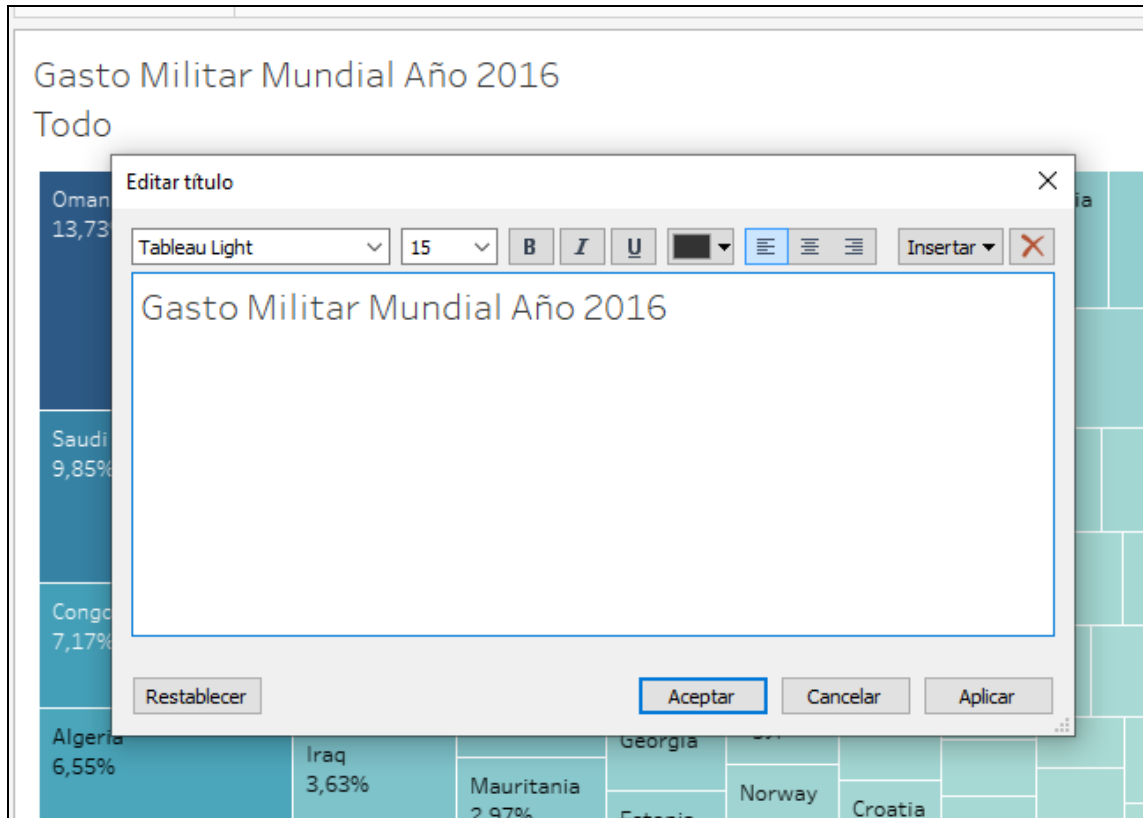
Gasto Militar Mundial Año 2016
Todo

Oman
13,73

Saudi
9,85%

Congo
7,17%

Algeria
6,55%

Iraq
3,63%

Mauritania
2,97%

Georgia

Norway

Croatia

Estonia

ia

Editar título

Tableau Light
15
B
I
U
Insertar

Gasto Militar Mundial Año 2016

Restablecer
Aceptar
Cancelar
Aplicar